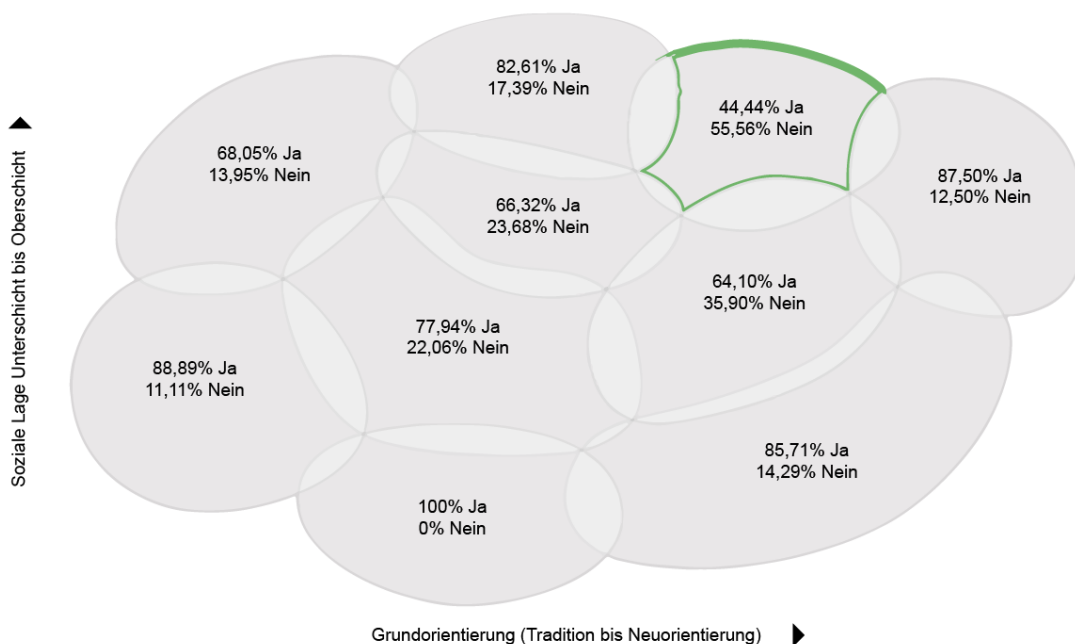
Soziale Lage Unterschicht bis Oberschicht

82,61% Ja
17,39% Nein

44,44% Ja
55,56% Nein

68,05% Ja
13,95% Nein

87,50% Ja
12,50% Nein

66,32% Ja
23,68% Nein

64,10% Ja
35,90% Nein

77,94% Ja
22,06% Nein

88,89% Ja
11,11% Nein

85,71% Ja
14,29% Nein

100% Ja
0% Nein

Grundorientierung (Tradition bis Neuorientierung)